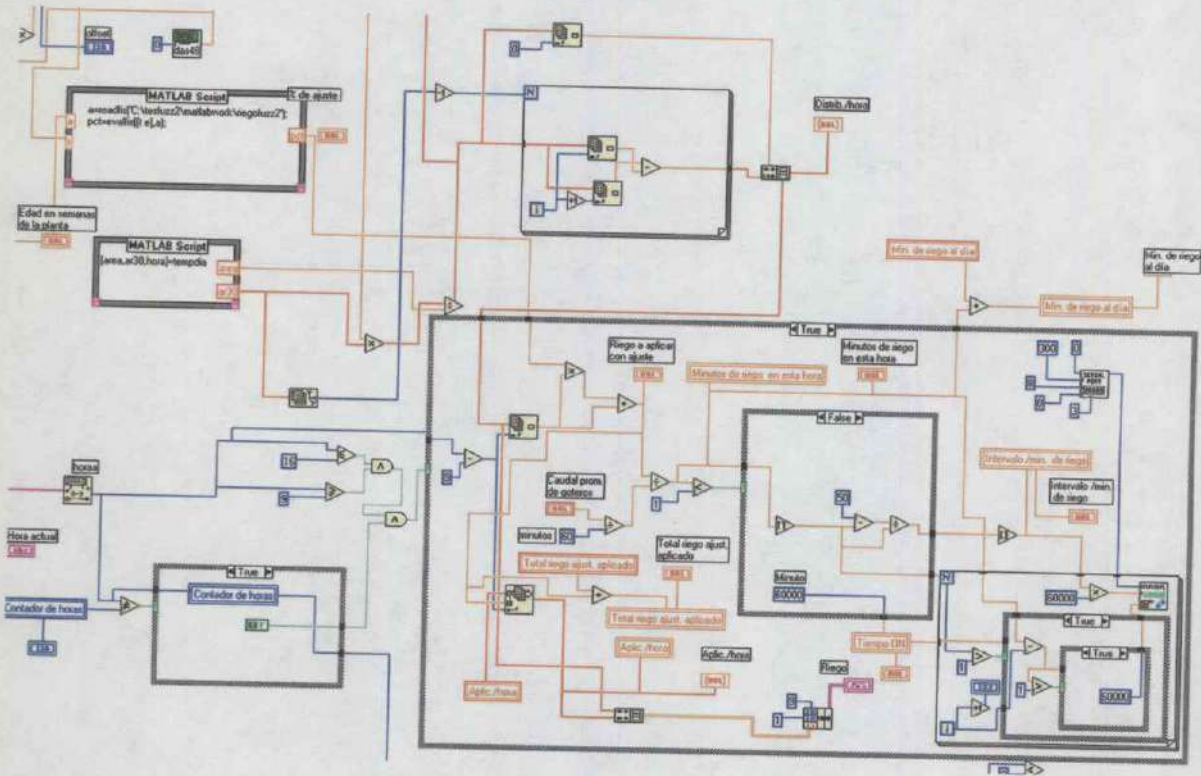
offset
das45
MATLAB Script
% de ajuste
a=readlis('C:\testuzz2\matlabmod\riegoluzz2');
pct=evalfit(t e(a);
DBL
Edad en semanas de la planta
DBL
MATLAB Script
[area,xi38,hora]=tempdia
N
0
Distrib./hora
DBL
Min. de riego al día
Min. de riego al día
Min. de riego al día
True
Riego a aplicar con ajuste
DBL
Minutos de riego en esta hora
Minutos de riego en esta hora
DBL
300
False
Intervalo /min. de riego
Intervalo /min. de riego
DBL
horas
15
5
Hora actual
Caudal prom. de goteros
DBL
minutos
60
Total riego ajust. aplicado
Total riego ajust. aplicado
DBL
Total riego ajust. aplicado
50
Minuto
60000
True
Contador de horas
Contador de horas
Aplic./hora
Aplic./hora
DBL
Tiempo ON
DBL
60000
True
True
50000
Aplic./hora
Riego